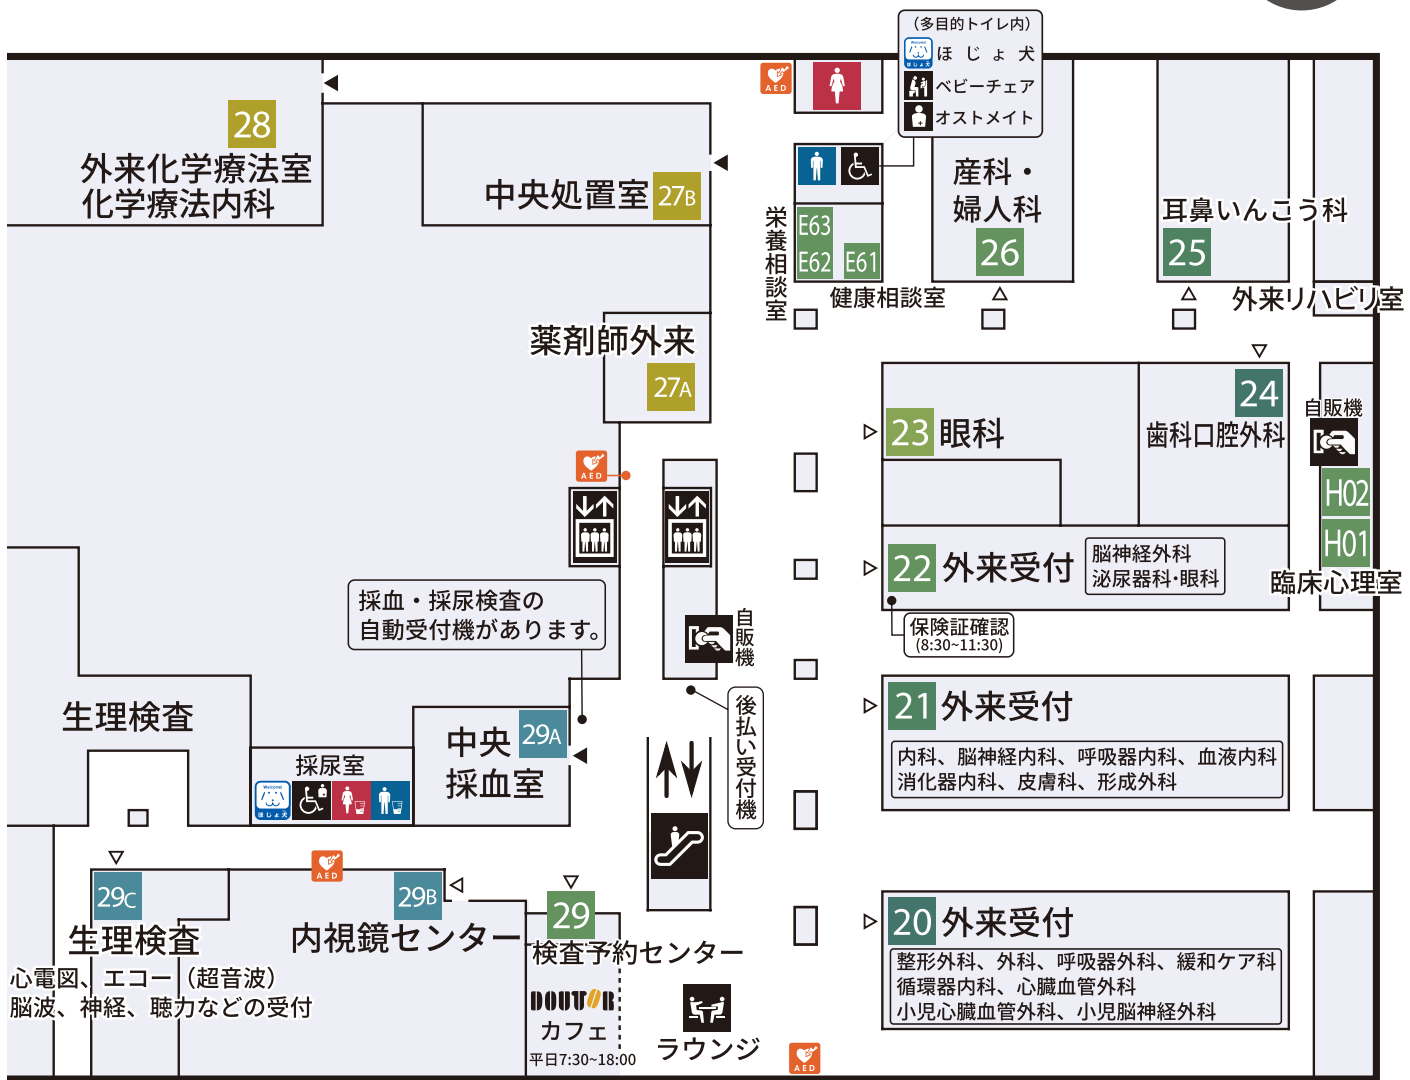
28
外来化学療法室
化学療法内科

中央処置室 27B

AED

(多目的トイレ内)
ほじょ犬
ベビーチェア
オストメイト

栄養相談室
E63
E62
E61
健康相談室

産科・婦人科
26

耳鼻いんこう科
25

外来リハビリ室

薬剤師外来
27A

24
歯科口腔外科

自販機
H02
H01
臨床心理室

23 眼科

AED

22 外来受付
脳神経外科
泌尿器科·眼科
保険証確認
(8:30~11:30)

採血・採尿検査の
自動受付機があります。

自販機

後払い受付機

21 外来受付
内科、脳神経内科、呼吸器内科、血液内科
消化器内科、皮膚科、形成外科

生理検査

採尿室

中央採血室 29A

AED

29C
生理検査
心電図、エコー(超音波)
脳波、神経、聴力などの受付

29B
内視鏡センター

29
検査予約センター

DOUTOR
カフェ
平日7:30~18:00

ラウンジ

AED

20 外来受付
整形外科、外科、呼吸器外科、緩和ケア科
循環器内科、心臓血管外科
小児心臓血管外科、小児脳神経外科